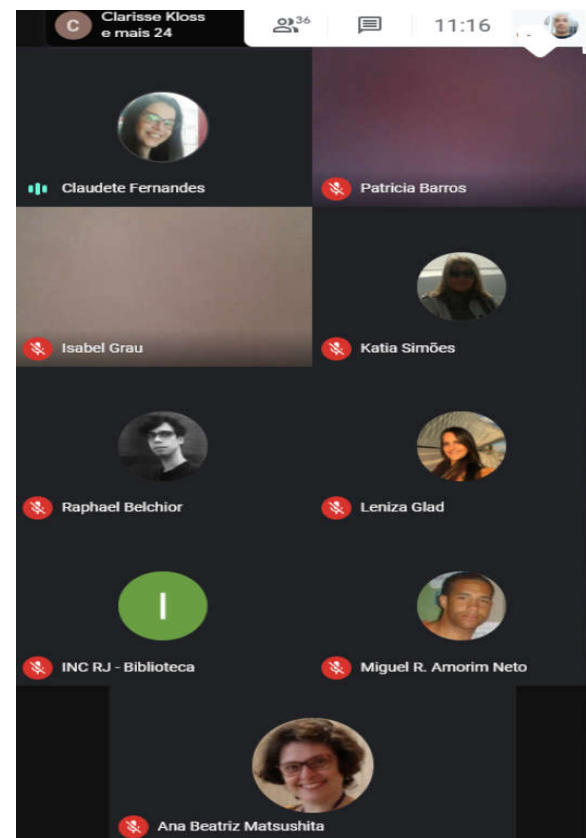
C Clarisse Kloss e mais 24

36

11:16

Claudete Fernandes

Patricia Barros

Isabel Grau

Katia Simões

Raphael Belchior

Leniza Glad

I

INC RJ - Biblioteca

Miguel R. Amorim Neto

Ana Beatriz Matsushita